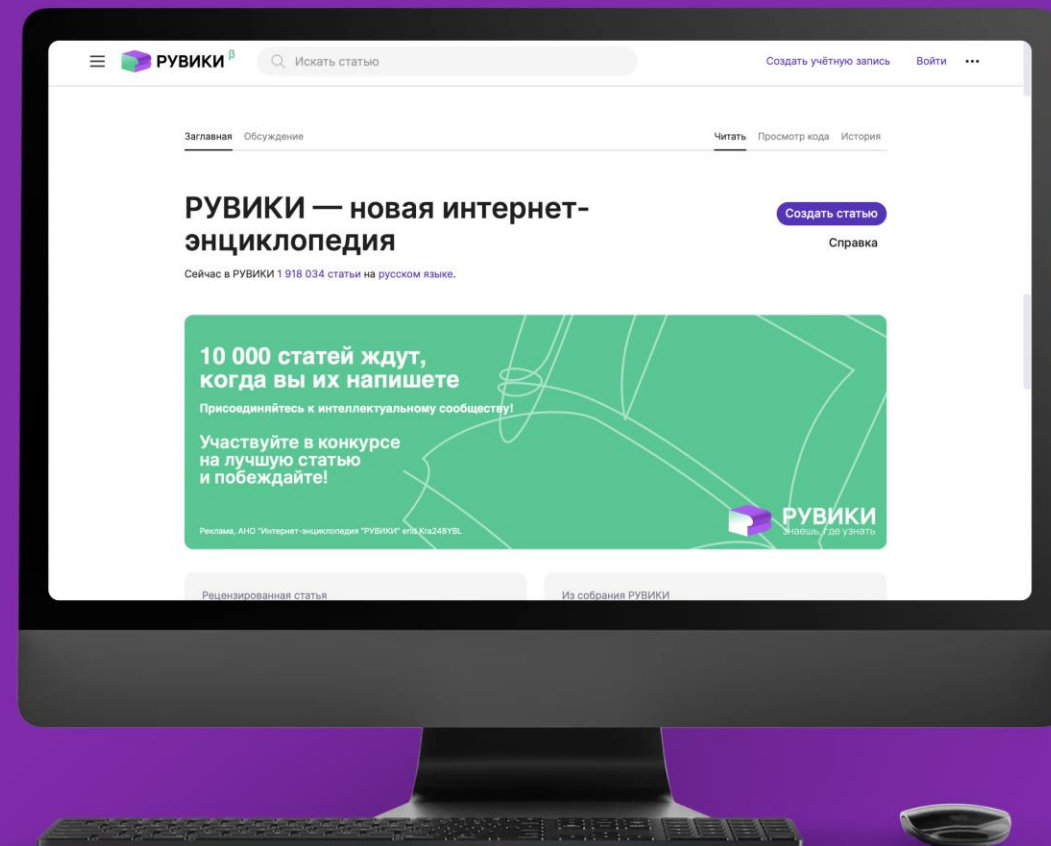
РУВИКИ$^{\beta}$ Искать статью Создать учётную запись Войти •••

Заглавная Обсуждение Читать Просмотр кода История

РУВИКИ — новая интернет-энциклопедия

Создать статью

Справка

Сейчас в РУВИКИ 1 918 034 статьи на русском языке.

10 000 статей ждут, когда вы их напишете

Присоединяйтесь к интеллектуальному сообществу!

Участвуйте в конкурсе на лучшую статью и побеждайте!

Реклама, АНО "Интернет-энциклопедия "РУВИКИ" erid Kra248YBL

РУВИКИ знаешь, где узнать

Рецензированная статья

Из собрания РУВИКИ